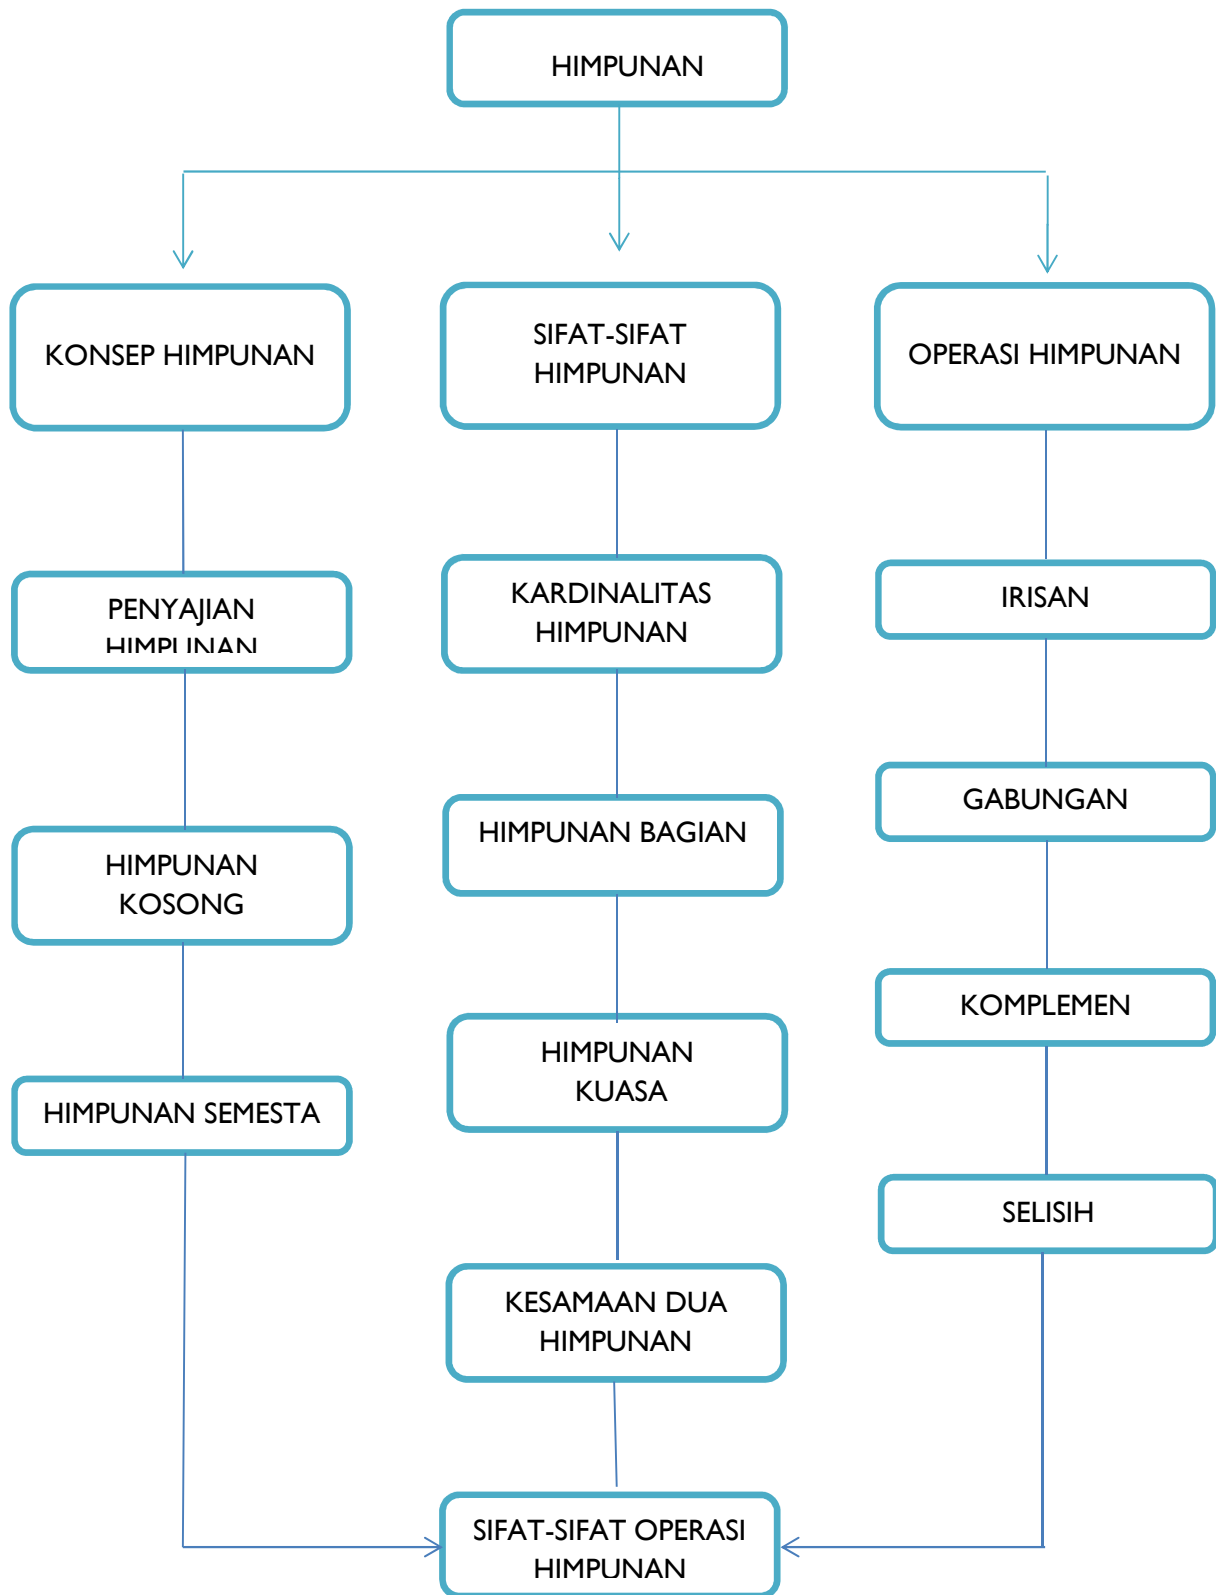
HIMPUNAN

KONSEP HIMPUNAN

SIFAT-SIFAT HIMPUNAN

OPERASI HIMPUNAN

PENYAJIAN HIMPUNAN

KARDINALITAS HIMPUNAN

IRISAN

GABUNGAN

HIMPUNAN BAGIAN

HIMPUNAN KOSONG

KOMPLEMEN

HIMPUNAN KUASA

HIMPUNAN SEMESTA

SELISIH

KESAMAAN DUA HIMPUNAN

SIFAT-SIFAT OPERASI HIMPUNAN